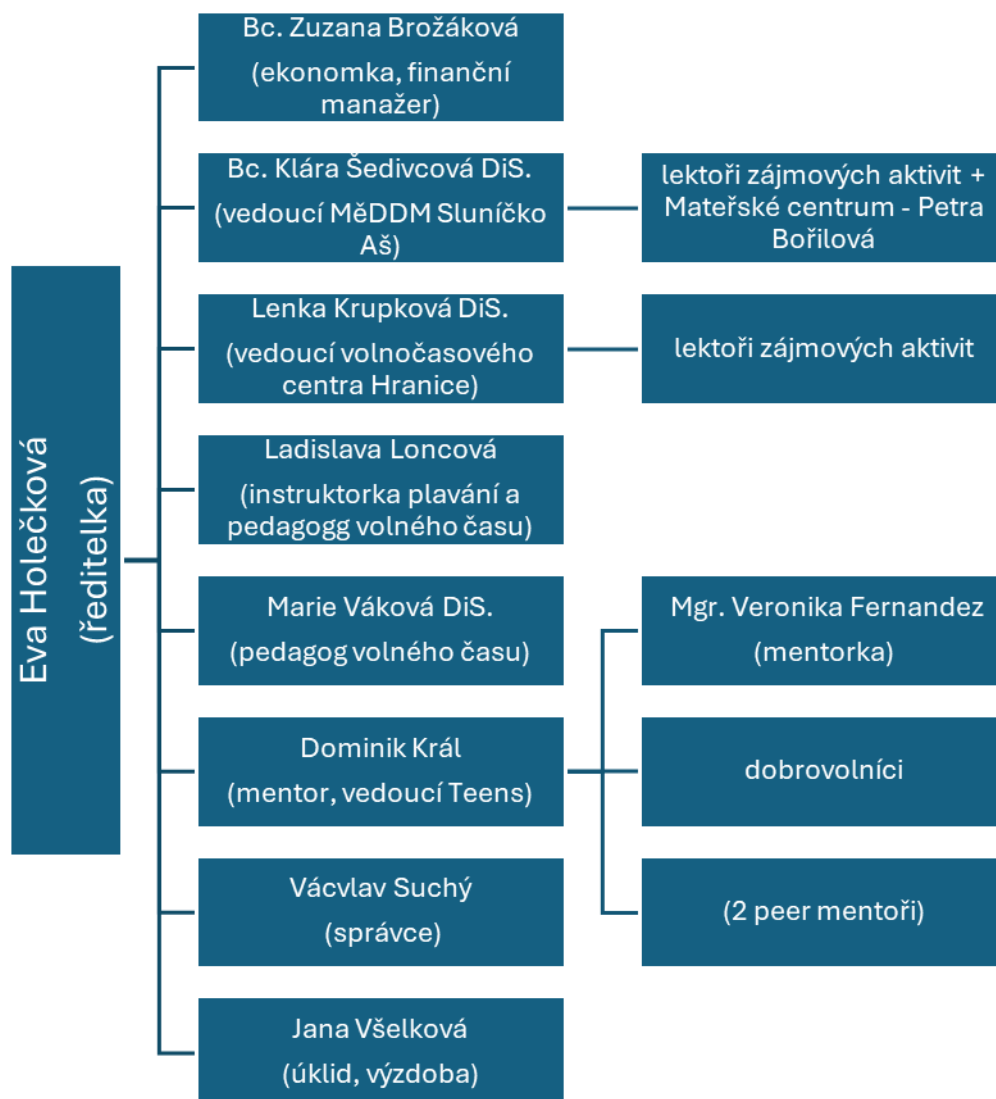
Eva Holečková
(ředitelka)

Bc. Zuzana Brožáková
(ekonomka, finanční manažer)

Bc. Klára Šedivcová DiS.
(vedoucí MěDDM Sluníčko Aš)

lektoři zájmových aktivit + Mateřské centrum - Petra Bořilová

Lenka Krupková DiS.
(vedoucí volnočasového centra Hranice)

lektoři zájmových aktivit

Ladislava Loncová
(instruktorka plavání a pedagogg volného času)

Marie Váková DiS.
(pedagog volného času)

Mgr. Veronika Fernandez
(mentorka)

Dominik Král
(mentor, vedoucí Teens)

dobrovolníci

Vácvlav Suchý
(správce)

(2 peer mentoři)

Jana Všelková
(úklid, výzdoba)